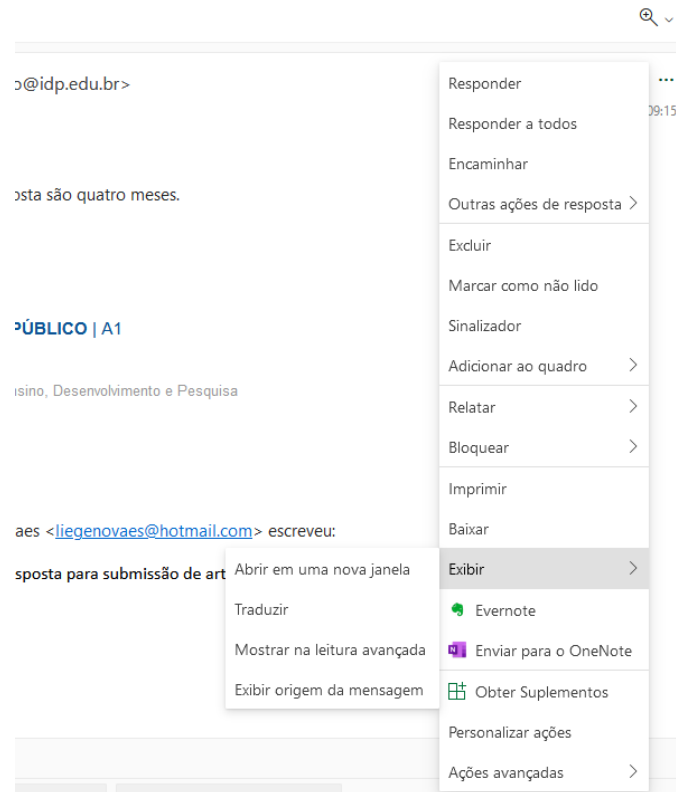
ɔ@idp.edu.br>

ɔsta são quatro meses.

ÚBLICO | A1

sino, Desenvolvimento e Pesquisa

aes <liegenovaes@hotmail.com> escreveu:

sposta para submissão de art

...
09:15

Responder
Responder a todos
Encaminhar
Outras ações de resposta >
Excluir
Marcar como não lido
Sinalizador
Adicionar ao quadro >
Relatar >
Bloquear >
Imprimir
Baixar
Exibir >
Evernote
Enviar para o OneNote
Obter Suplementos
Personalizar ações
Ações avançadas >

Abrir em uma nova janela
Traduzir
Mostrar na leitura avançada
Exibir origem da mensagem